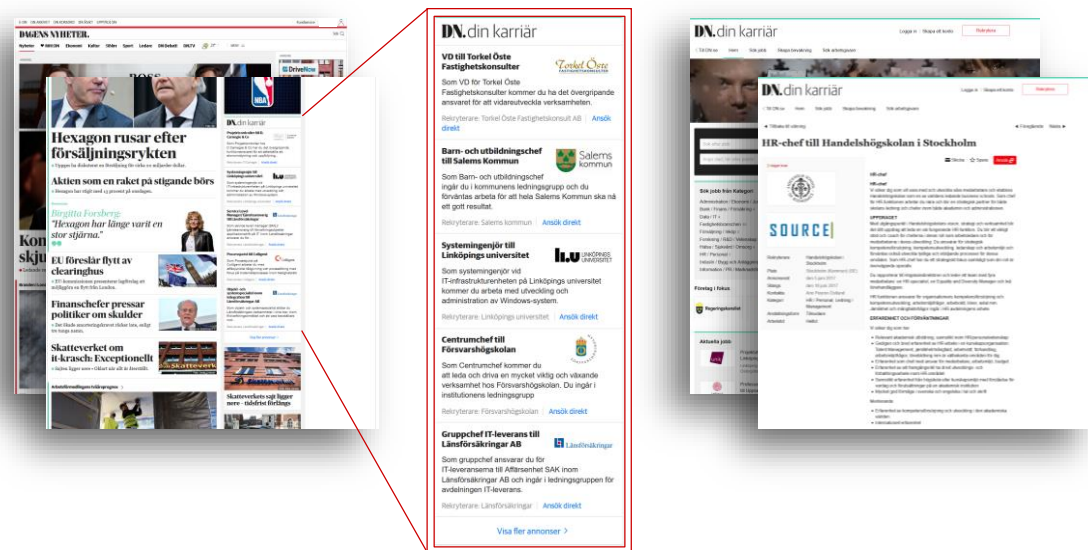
DAGENS NYHETER.

Hexagon rusar efter försäljningsrykten

Aktien som en raket på stigande börs

Birgitta Forsberg: "Hexagon har länge varit en stor stjärna."

EU föreslår flytt av clearinghus

Finanschefer pressar politiker om skulder

Skatteverket om it-krasch: Exceptionellt

DN.din karriär

VD till Torkel Öste Fastighetskonsulter

Torkel Öste FASTIGHETSKONSULT

Som VD för Torkel Öste Fastighetskonsulter kommer du ha det övergripande ansvaret för att vidareutveckla verksamheten.

Rekryterare: Torkel Öste Fastighetskonsult AB Ansök direkt

Barn- och utbildningschef till Salems Kommun

Salems kommun

Som Barn- och utbildningschef ingår du i kommunens ledningsgrupp och du förväntas arbeta för att hela Salems Kommun ska nå ett gott resultat.

Rekryterare: Salems kommun Ansök direkt

Systemingenjör till Linköpings universitet

LINKÖPINGS UNIVERSITET

Som systemingenjör vid IT-infrastrukturenheten på Linköpings universitet kommer du arbeta med utveckling och administration av Windows-system.

Rekryterare: Linköpings universitet Ansök direkt

Centrumchef till Försvarshögskolan

Som Centrumchef kommer du att leda och driva en mycket viktig och växande verksamhet hos Försvarshögskolan. Du ingår i institutionens ledningsgrupp

Rekryterare: Försvarshögskolan Ansök direkt

Gruppchef IT-leverans till Länsförsäkringar AB

Länsförsäkringar

Som gruppchef ansvarar du för IT-leveranserna till Affärsenhet SAK inom Länsförsäkringar AB och ingår i ledningsgruppen för avdelningen IT-leverans.

Rekryterare: Länsförsäkringar Ansök direkt

Visa fler annonser >

DN.din karriär

HR-chef till Handelshögskolan i Stockholm

SOURCE

Sök jobb från Kategori

Företag i fokus

Aktuella jobb